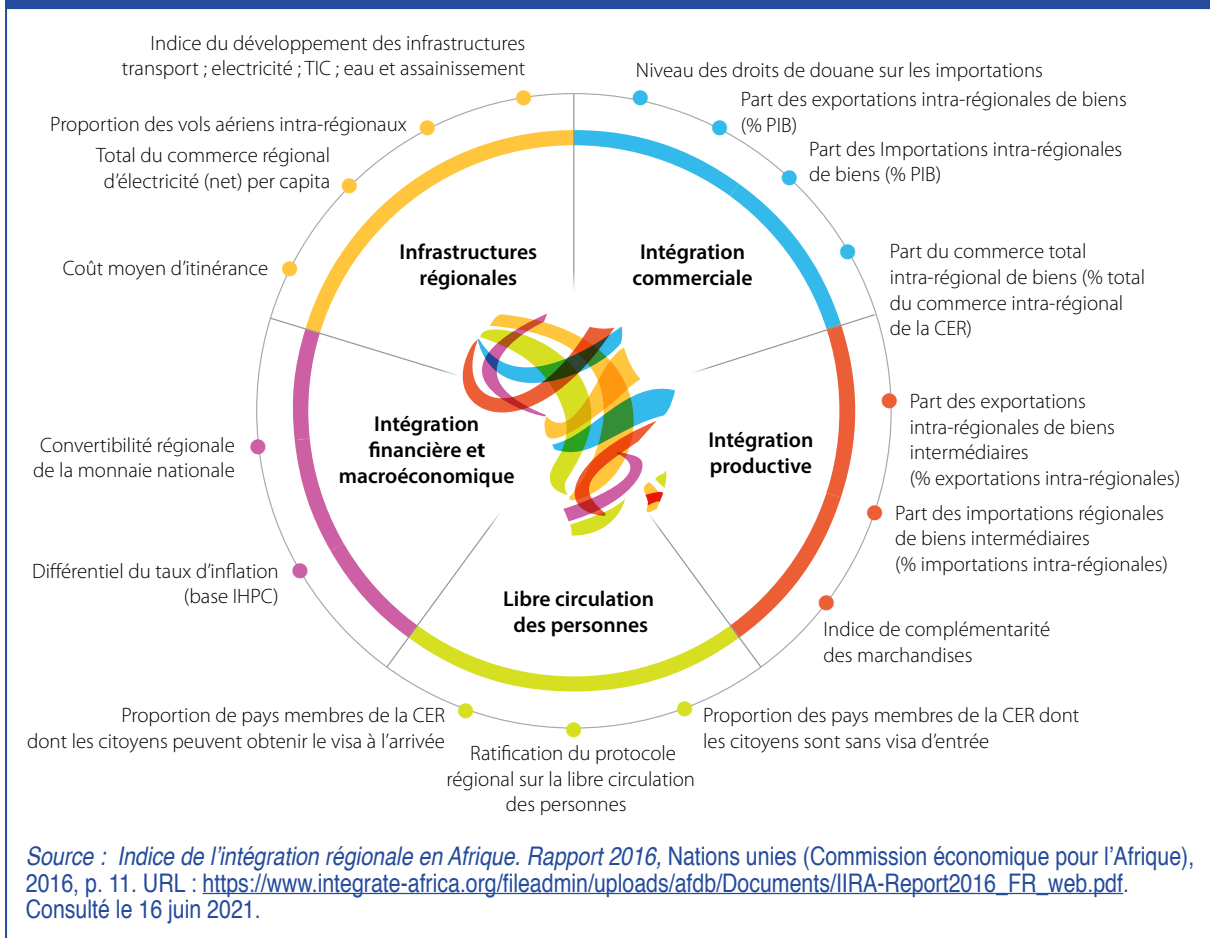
Indice du développement des infrastructures transport ; electricité ; TIC ; eau et assainissement

Proportion des vols aériens intra-régionaux

Total du commerce régional d'électricité (net) per capita

Coût moyen d'itinérance

Niveau des droits de douane sur les importations

Part des exportations intra-régionales de biens (% PIB)

Part des Importations intra-régionales de biens (% PIB)

Part du commerce total intra-régional de biens (% total du commerce intra-régional de la CER)

Infrastructures régionales

Intégration commerciale

Intégration financière et macroéconomique

Intégration productive

Libre circulation des personnes

Convertibilité régionale de la monnaie nationale

Différentiel du taux d'inflation (base IHPC)

Part des exportations intra-régionales de biens intermédiaires (% exportations intra-régionales)

Part des importations régionales de biens intermédiaires (% importations intra-régionales)

Indice de complémentarité des marchandises

Proportion de pays membres de la CER dont les citoyens peuvent obtenir le visa à l'arrivée

Ratification du protocole régional sur la libre circulation des personnes

Proportion des pays membres de la CER dont les citoyens sont sans visa d'entrée

Source : Indice de l'intégration régionale en Afrique. Rapport 2016, Nations unies (Commission économique pour l'Afrique), 2016, p. 11. URL : https://www.integrate-africa.org/fileadmin/uploads/afdb/Documents/IIRA-Report2016_FR_web.pdf. Consulté le 16 juin 2021.